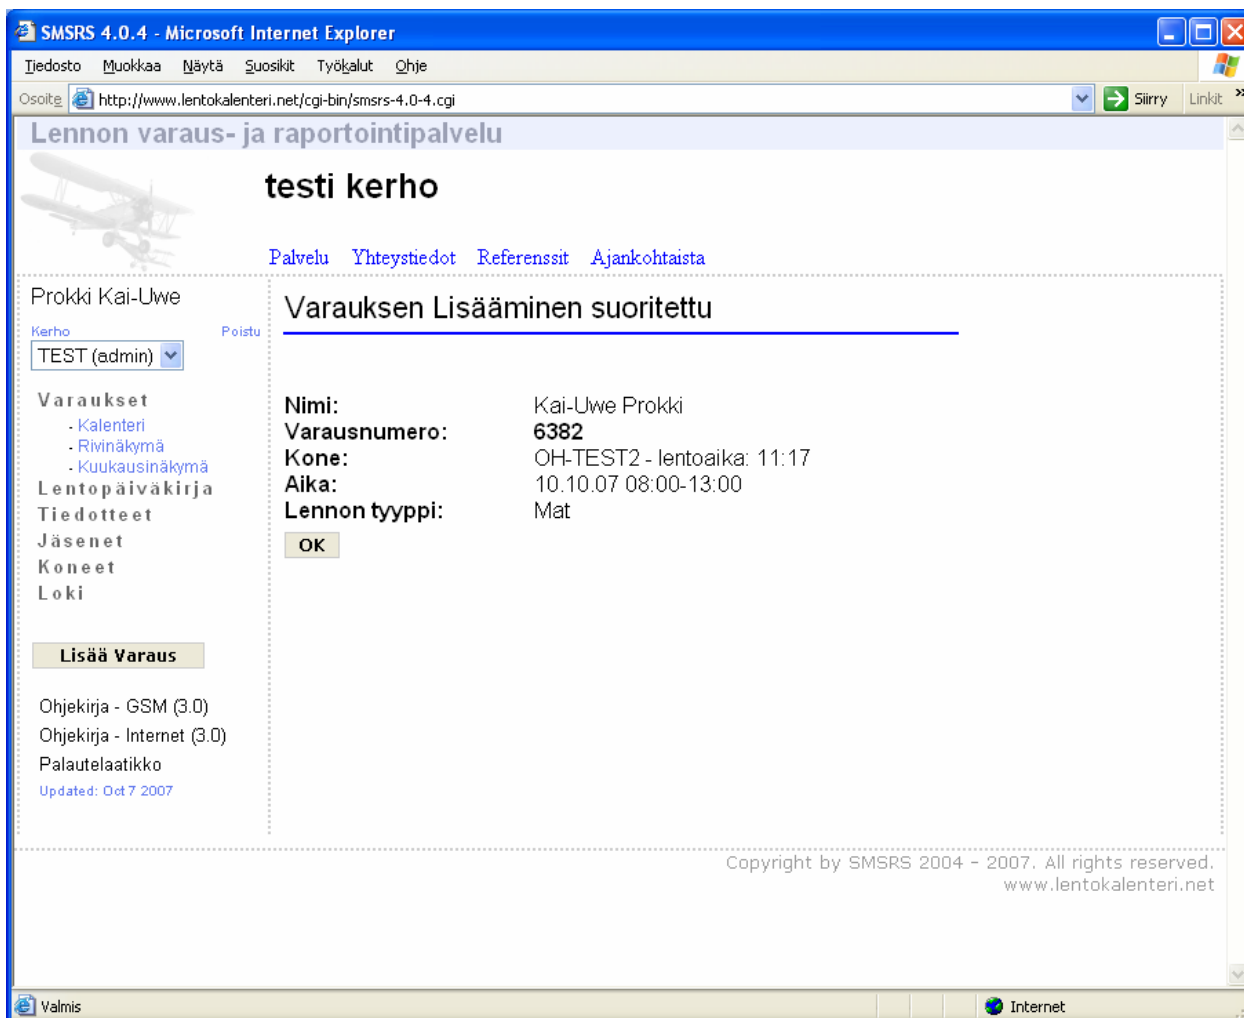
SMSRS 4.0.4 - Microsoft Internet Explorer

Tiedosto Muokkaa Näytä Suosikit Työkalut Ohje

Osoite http://www.lentokalenteri.net/cgi-bin/smsrs-4.0-4.cgi Siirry Linkit

Lennon varaus- ja raportointipalvelu

testi kerho

Palvelu Yhteystiedot Referenssit Ajankohtaista

Prokki Kai-Uwe

Kerho Poistu

TEST (admin)

Varaukset
- Kalenteri
- Rivinäkymä
- Kuukausinäkymä
Lentopäiväkirja
Tiedotteet
Jäsenet
Koneet
Loki

Lisää Varaus

Ohjekirja - GSM (3.0)
Ohjekirja - Internet (3.0)
Palautelaatikko
Updated: Oct 7 2007

Varauksen Lisääminen suoritettu

| | |
|---|---|
| Nimi: | Kai-Uwe Prokki |
| Varausnumero: | 6382 |
| Kone: | OH-TEST2 - lentoaika: 11:17 |
| Aika: | 10.10.07 08:00-13:00 |
| Lennon tyyppi: | Mat |

OK

Copyright by SMSRS 2004 - 2007. All rights reserved.
www.lentokalenteri.net

Valmis Internet